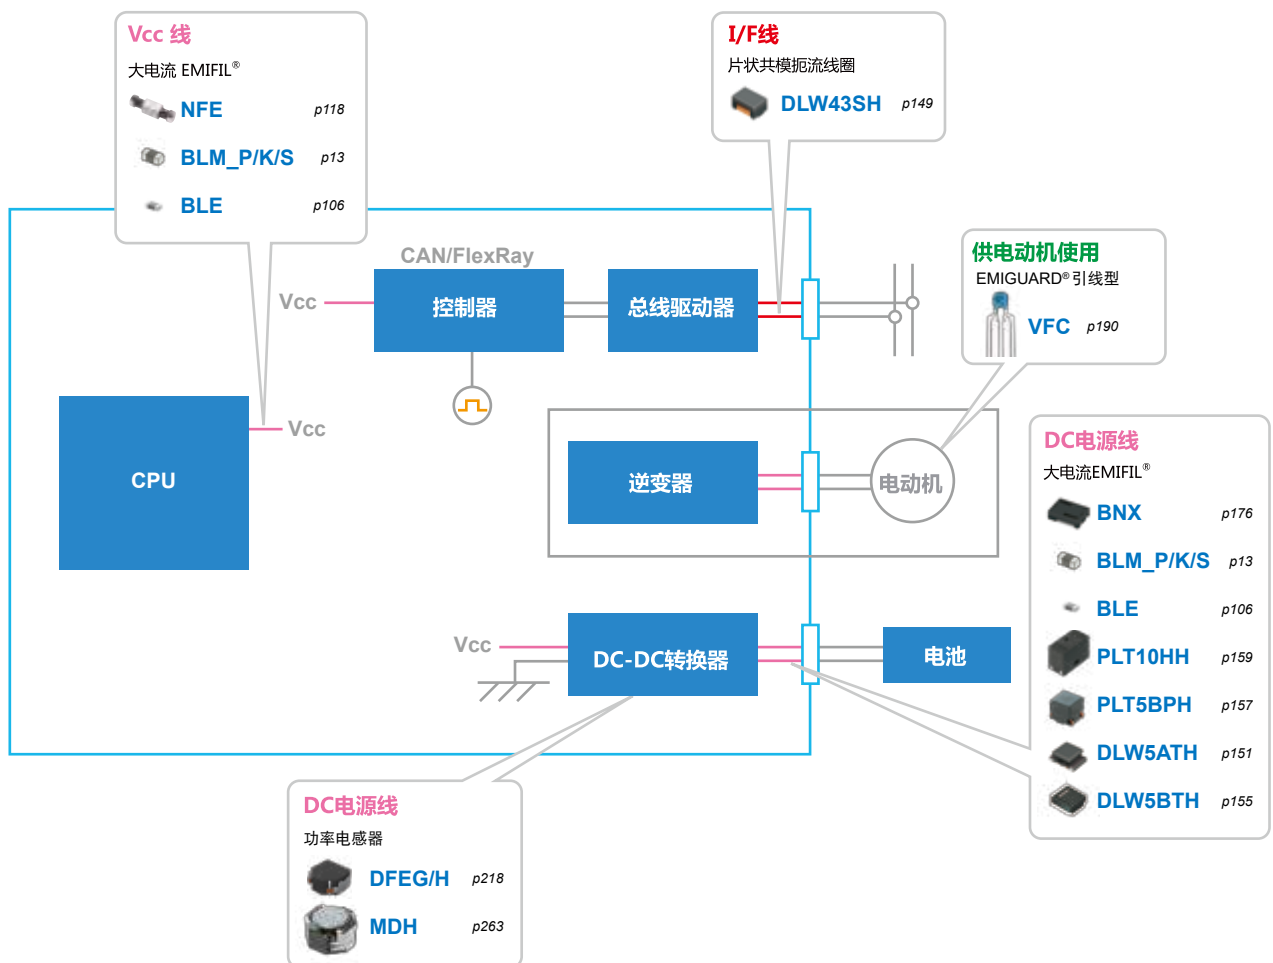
Vcc 线
大电流 EMIFIL®
NFE p118
BLM_P/K/S p13
BLE p106

I/F线
片状共模扼流线圈
DLW43SH p149

CAN/FlexRay
Vcc
控制器
总线驱动器

供电动机使用
EMIGUARD® 引线型
VFC p190

Vcc
CPU

逆变器
电动机

DC电源线
大电流EMIFIL®
BNX p176
BLM_P/K/S p13
BLE p106
PLT10HH p159
PLT5BPH p157
DLW5ATH p151
DLW5BTH p155

Vcc
DC-DC转换器
电池

DC电源线
功率电感器
DFEG/H p218
MDH p263